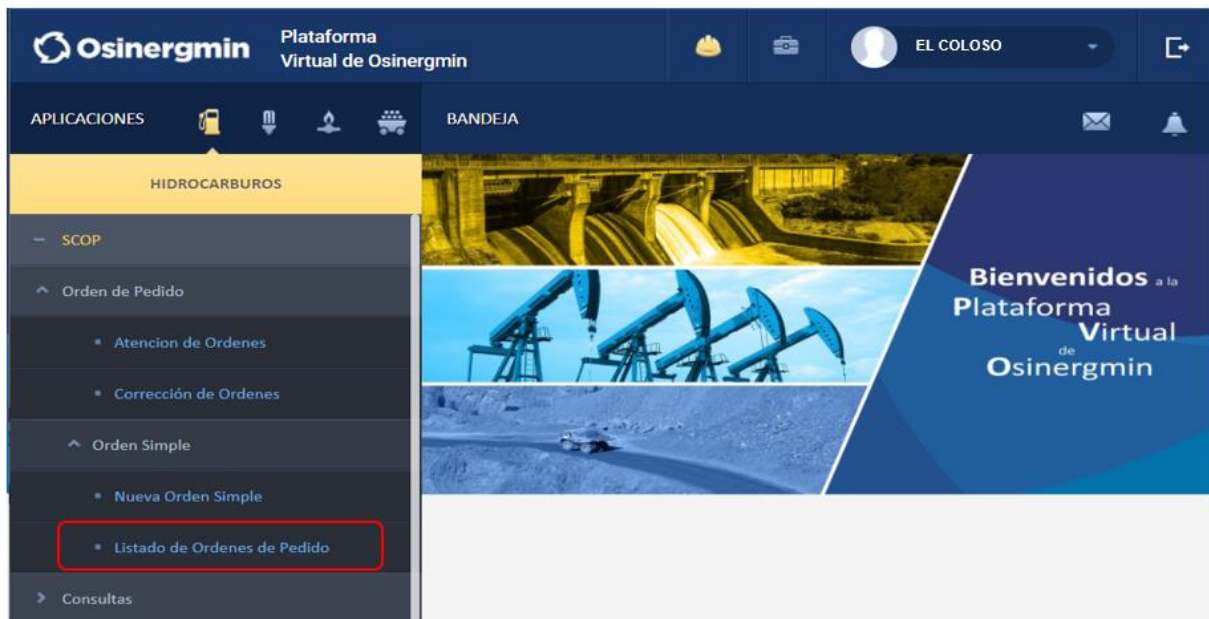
Osinergmin

Plataforma
Virtual de Osinergmin

EL COLOSO

APLICACIONES

BANDEJA

HIDROCARBUROS

– SCOP

^ Orden de Pedido

• Atencion de Ordenes

• Corrección de Ordenes

^ Orden Simple

• Nueva Orden Simple

• Listado de Ordenes de Pedido

> Consultas

Bienvenidos a la
Plataforma
Virtual
de
Osinergmin